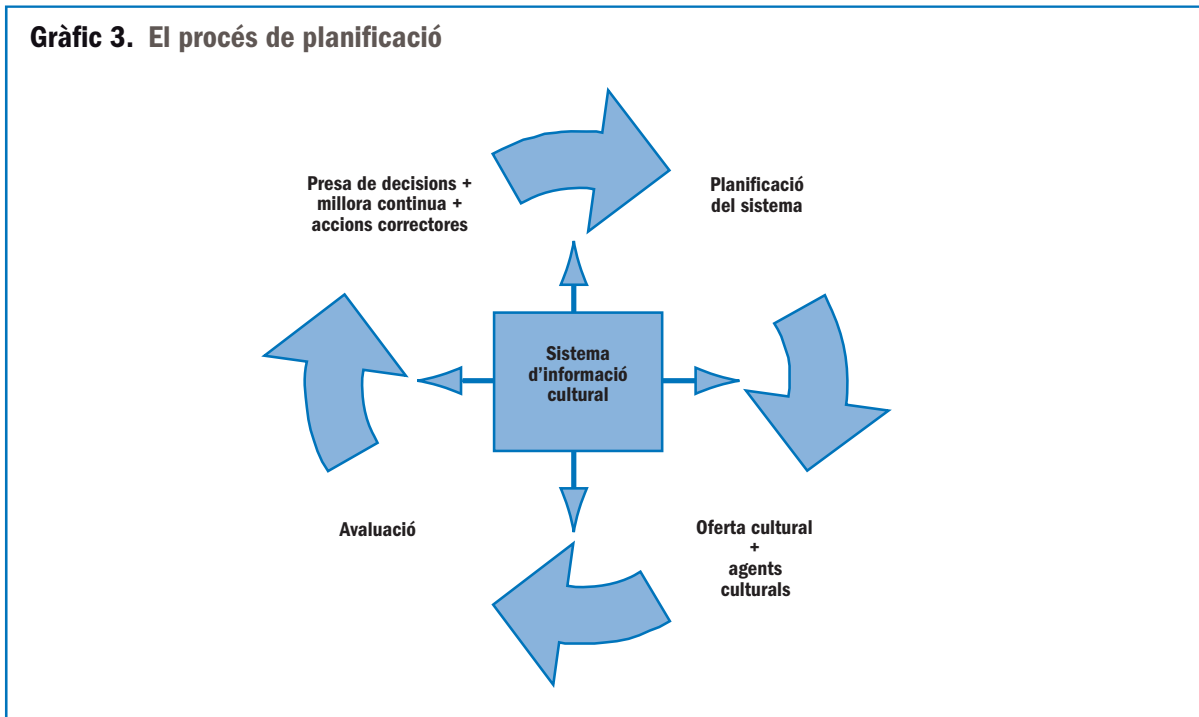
Gràfic 3. El procés de planificació

Presa de decisions + millora continua + accions correctores

Planificació del sistema

Sistema d'informació cultural

Avaluació

Oferta cultural + agents culturals